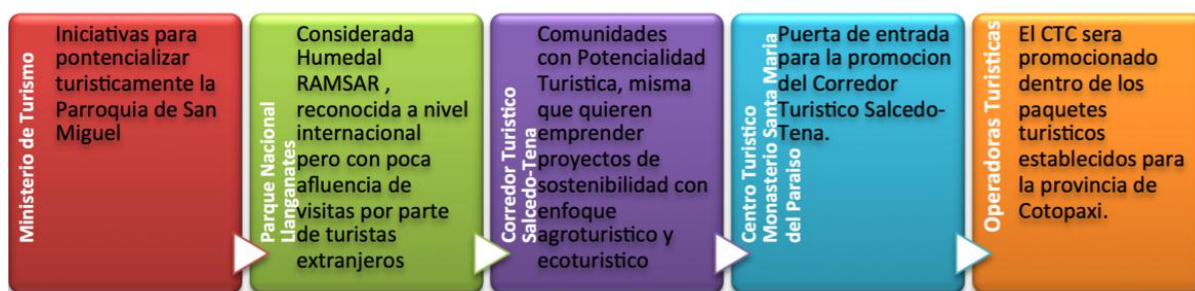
Ministerio de Turismo

Iniciativas para pontencializar turisticamente la Parroquia de San Miguel

Parque Nacional Llanganates

Considerada Humedal RAMSAR , reconocida a nivel internacional pero con poca afluencia de visitas por parte de turistas extranjeros

Corredor Turistico Salcedo-Tena

Comunidades con Potencialidad Turistica, misma que quieren emprender proyectos de sostenibilidad con enfoque agroturistico y ecoturistico

Centro Turistico Monasterio Santa Maria del Paraiso

Puerta de entrada para la promocion del Corredor Turistico Salcedo-Tena.

Operadoras Turisticas

El CTC sera promocionado dentro de los paquetes turisticos establecidos para la provincia de Cotopaxi.